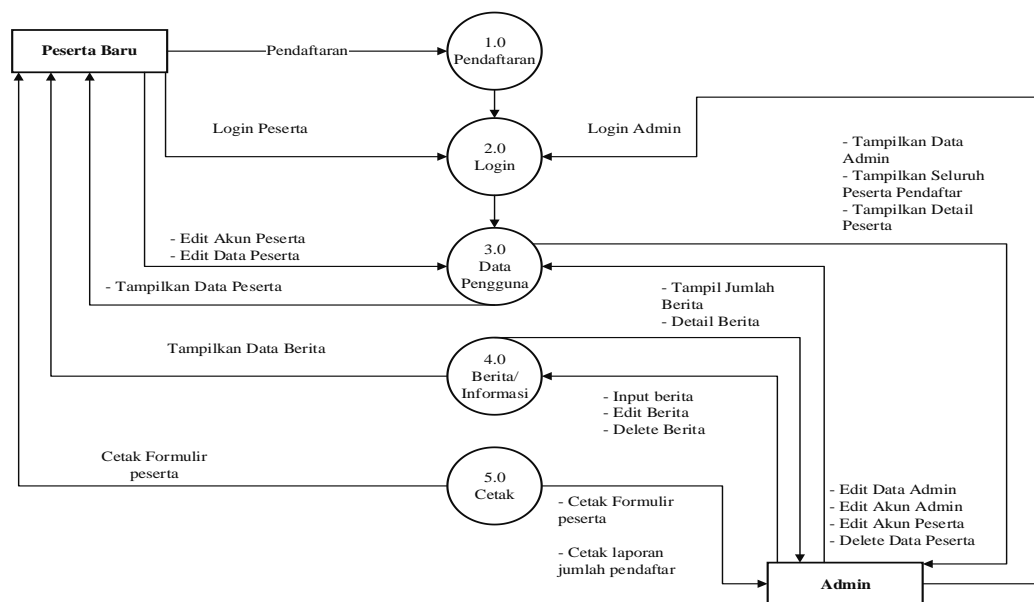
Peserta Baru

Pendaftaran

1.0 Pendaftaran

Login Peserta

Login Admin

2.0 Login

- Tampilkan Data Admin
- Tampilkan Seluruh Peserta Pendaftar
- Tampilkan Detail Peserta

- Edit Akun Peserta
- Edit Data Peserta

3.0 Data Pengguna

- Tampilkan Data Peserta

- Tampil Jumlah Berita
- Detail Berita

Tampilkan Data Berita

4.0 Berita/ Informasi

- Input berita
- Edit Berita
- Delete Berita

Cetak Formulir peserta

5.0 Cetak

- Cetak Formulir peserta

- Cetak laporan jumlah pendaftar

- Edit Data Admin
- Edit Akun Admin
- Edit Akun Peserta
- Delete Data Peserta

Admin